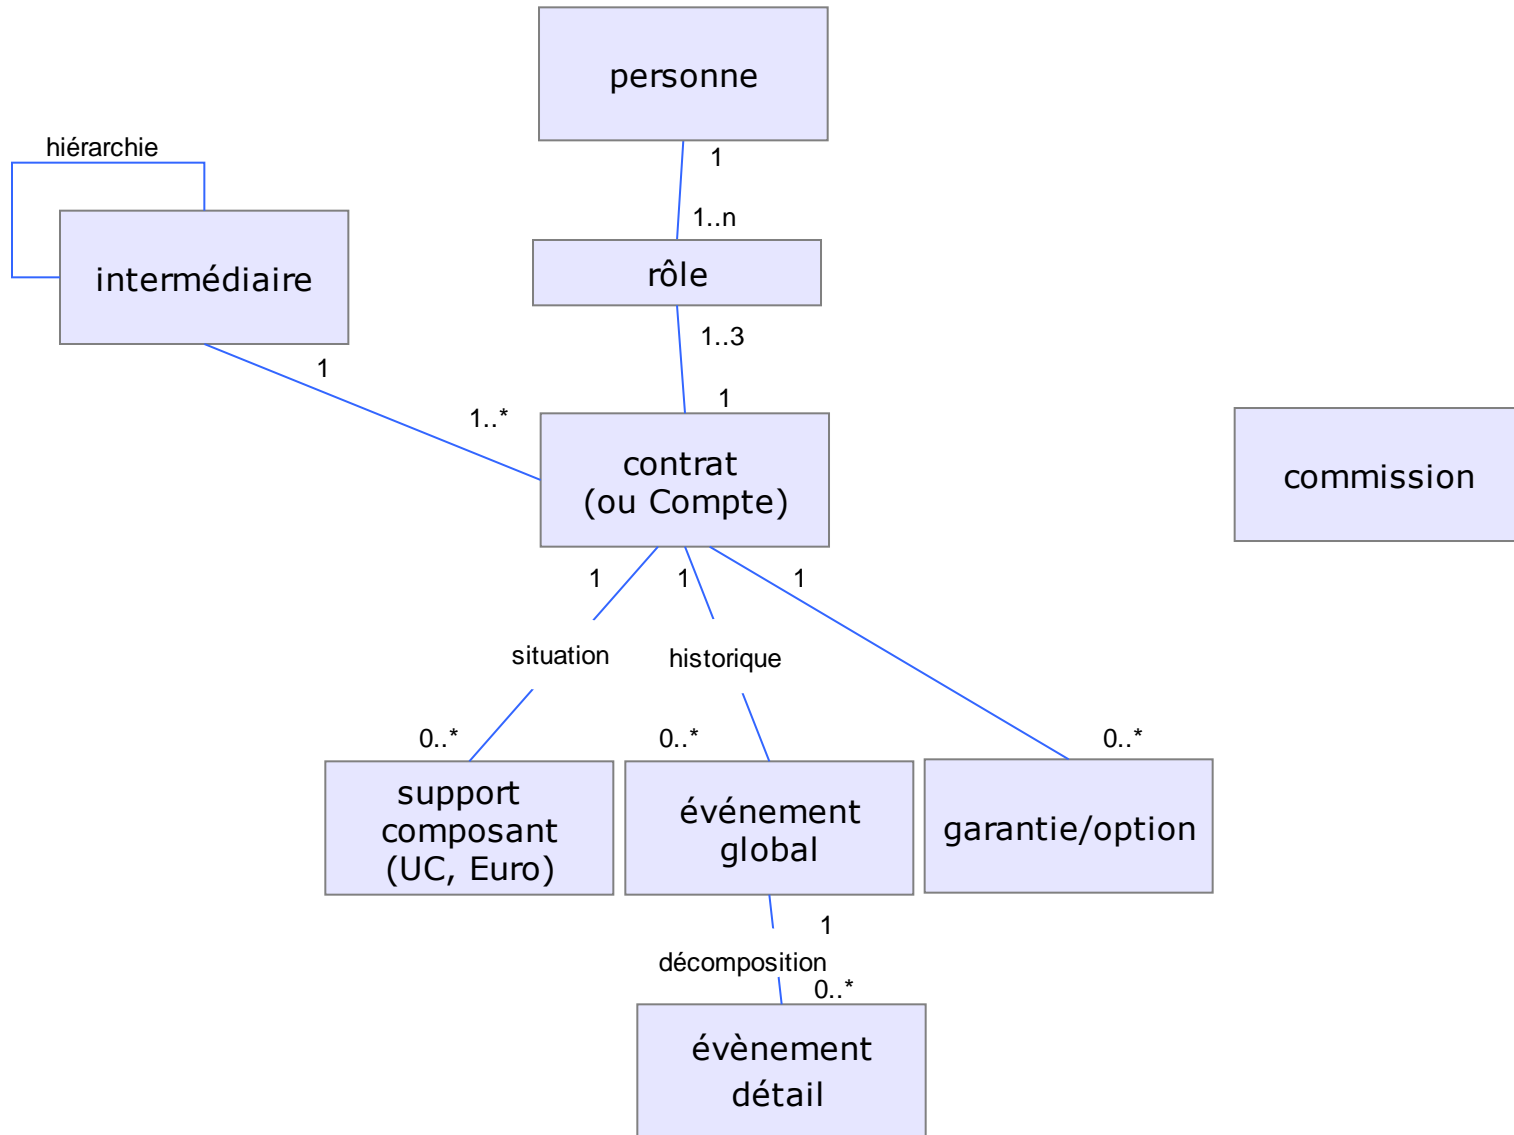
personne

1

1..n

rôle

1..3

1

hiérarchie

intermédiaire

1

1..*

contrat
(ou Compte)

commission

1

1

1

situation

historique

0..*

0..*

0..*

support
composant
(UC, Euro)

événement
global

garantie/option

1

décomposition

0..*

évènement
détail